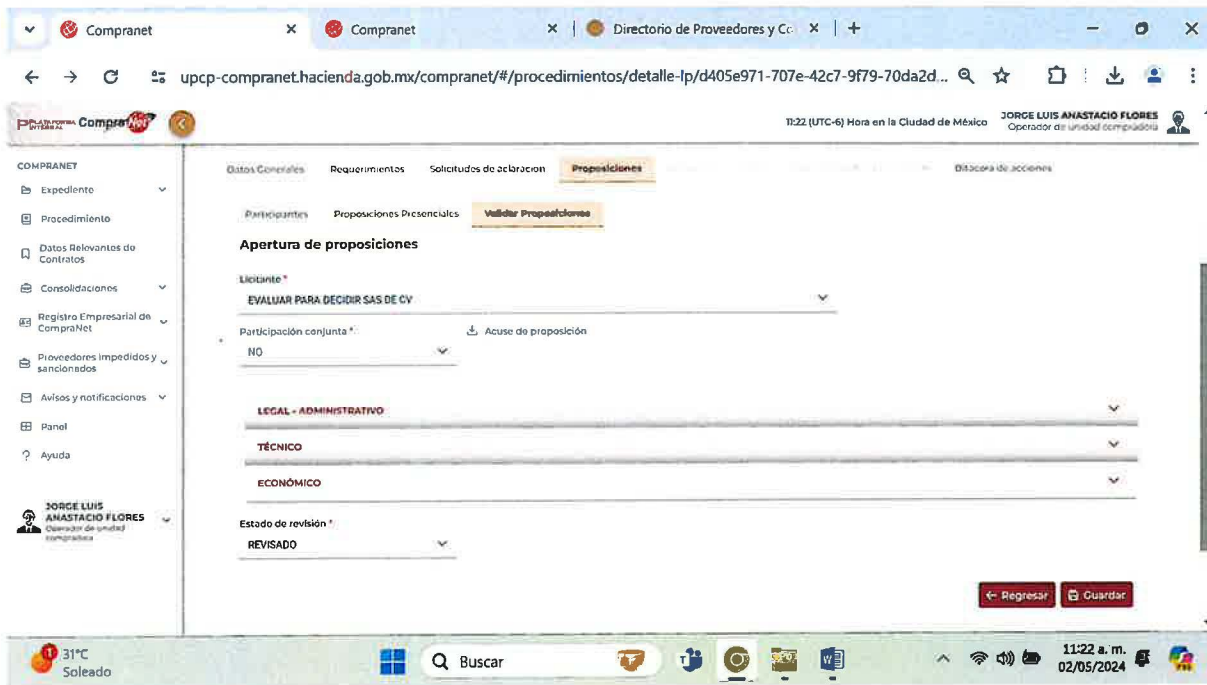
Compranet × Compranet × Directorio de Proveedores y Co ×

upcp-compranet.hacienda.gob.mx/compranet/#/procedimientos/detalle-lp/d405e971-707e-42c7-9f79-70da2d...

PLATAFORMA INTEGRAL CompraNet

11:22 (UTC-6) Hora en la Ciudad de México JORGE LUIS ANASTACIO FLORES Operador de unidad compradora

COMPRANET
Expediente
Procedimiento
Datos Relevantes de Contratos
Consolidaciones
Registro Empresarial de CompraNet
Proveedores impedidos y sancionados
Avisos y notificaciones
Panel
Ayuda

JORGE LUIS ANASTACIO FLORES Operador de unidad compradora

Datos Generales Requerimientos Solicitudes de aclaración Proposiciones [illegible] Bitácora de acciones

Participantes Proposiciones Presenciales Validar Proposiciones

Apertura de proposiciones

Licitante *
EVALUAR PARA DECIDIR SAS DE CV

Participación conjunta *
NO

Acuse de proposición

LEGAL - ADMINISTRATIVO

TÉCNICO

ECONÓMICO

Estado de revisión *
REVISADO

Regresar Guardar

31°C Soleado

Buscar

11:22 a. m. 02/05/2024